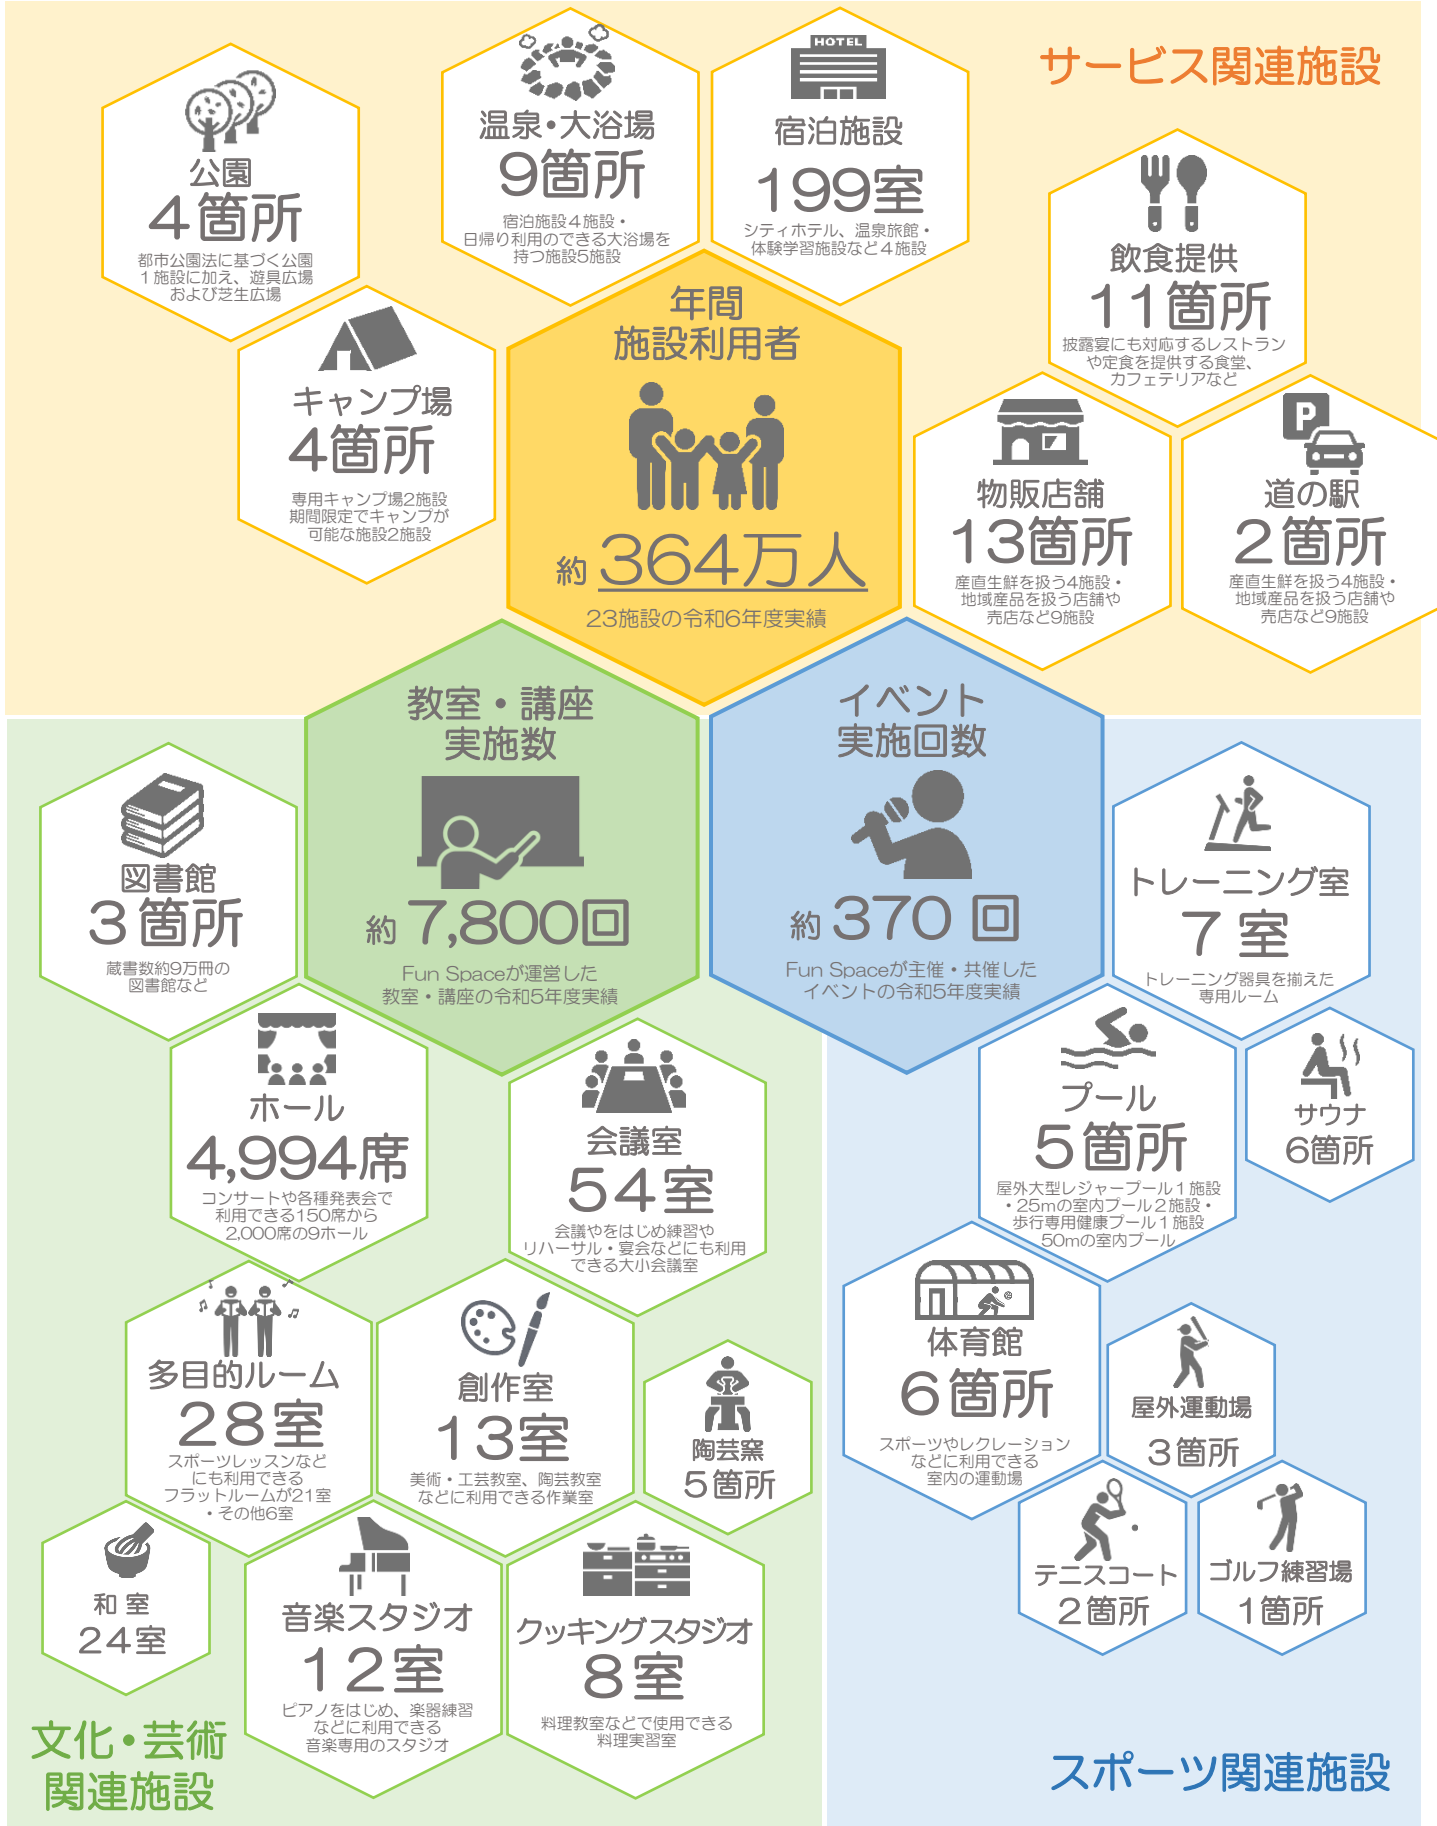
サービス関連施設

公園
4箇所
都市公園法に基づく公園1施設に加え、遊具広場および芝生広場

温泉・大浴場
9箇所
宿泊施設4施設・日帰り利用のできる大浴場を持つ施設5施設

HOTEL
宿泊施設
199室
シティホテル、温泉旅館・体験学習施設など4施設

飲食提供
11箇所
披露宴にも対応するレストランや定食を提供する食堂、カフェテリアなど

キャンプ場
4箇所
専用キャンプ場2施設
期間限定でキャンプが可能な施設2施設

年間
施設利用者
約364万人
23施設の令和6年度実績

物販店舗
13箇所
産直生鮮を扱う4施設・地域産品を扱う店舗や売店など9施設

P
道の駅
2箇所
産直生鮮を扱う4施設・地域産品を扱う店舗や売店など9施設

教室・講座
実施数
約7,800回
Fun Spaceが運営した教室・講座の令和5年度実績

イベント
実施回数
約370回
Fun Spaceが主催・共催したイベントの令和5年度実績

図書館
3箇所
蔵書数約9万冊の図書館など

トレーニング室
7室
トレーニング器具を揃えた専用ルーム

ホール
4,994席
コンサートや各種発表会で利用できる150席から2,000席の9ホール

会議室
54室
会議やをはじめ練習やリハーサル・宴会などにも利用できる大小会議室

プール
5箇所
屋外大型レジャープール1施設・25mの室内プール2施設・歩行専用健康プール1施設・50mの室内プール

サウナ
6箇所

多目的ルーム
28室
スポーツレッスンなどにも利用できるフラットルームが21室・その他6室

創作室
13室
美術・工芸教室、陶芸教室などに利用できる作業室

陶芸窯
5箇所

体育館
6箇所
スポーツやレクリエーションなどに利用できる室内の運動場

屋外運動場
3箇所

和室
24室

音楽スタジオ
12室
ピアノをはじめ、楽器練習などに利用できる音楽専用のスタジオ

クッキングスタジオ
8室
料理教室などで使用できる料理実習室

テニスコート
2箇所

ゴルフ練習場
1箇所

文化・芸術
関連施設

スポーツ関連施設